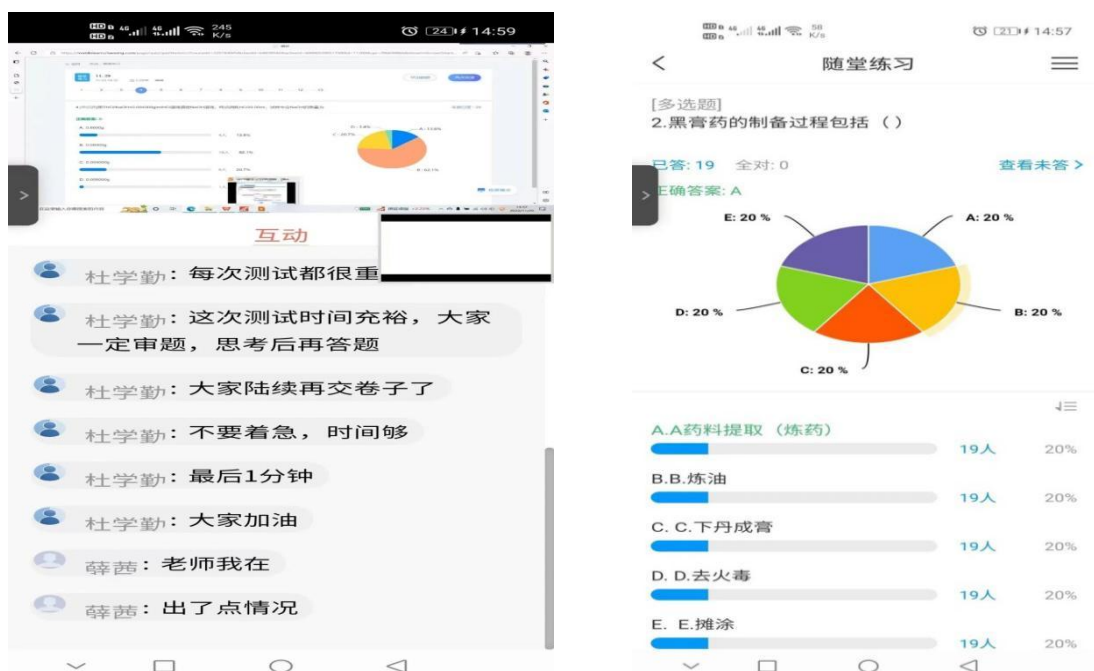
HD 4G 4G 245 K/s 24 14:59

互动

杜学勤：每次测试都很重

杜学勤：这次测试时间充裕，大家一定审题，思考后再答题

杜学勤：大家陆续再交卷子了

杜学勤：不要着急，时间够

杜学勤：最后1分钟

杜学勤：大家加油

薛茜：老师我在

薛茜：出了点情况

HD 4G 4G 58 K/s 21 14:57

随堂练习

[多选题]
2.黑膏药的制备过程包括（）

已答: 19 全对: 0 查看未答 >

正确答案: A

E: 20 %
A: 20 %
D: 20 %
B: 20 %
C: 20 %

A.A药料提取（炼药）
19人 20%

B.B.炼油
19人 20%

C. C.下丹成膏
19人 20%

D. D.去火毒
19人 20%

E. E.摊涂
19人 20%